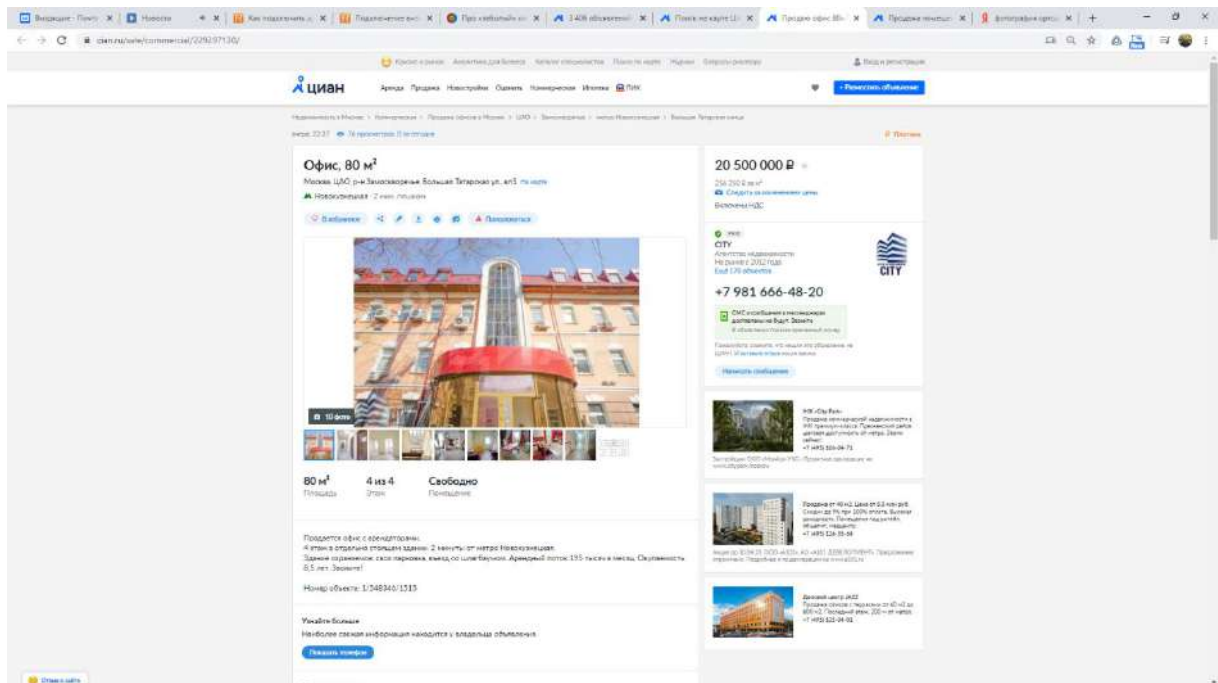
cian.ru/sale/commercial/229297130/

циан

Аренда Продажа Новостройки Оценить Коммерческая Ипотека ПИК

+ Разместить объявление

Офис, 80 м²

Москва, ЦАО, р-н Замоскворечье, Большая Татарская ул., 41 На карте

Новокузнецкая · 2 мин. пешком

В избранное

Пожаловаться

10 фото

20 500 000 ₽

256 250 ₽ за м²

Следить за изменением цены

Включены НДС

CITY

Агентство недвижимости

+7 981 666-48-20

Написать сообщение

80 м²
Площадь

4 из 4
Этаж

Свободно
Помещение

Продается офис с арендаторами.
4 этаж в отдельно стоящем здании. 2 минуты от метро Новокузнецкая.
Здание охраняемое, своя парковка, въезд со шлагбаумом. Арендный поток 195 тысяч в месяц. Окупаемость 8,5 лет. Звоните!

Номер объекта: 1/348346/1515

Узнайте больше
Наиболее свежая информация находится у владельца объявления.

Показать телефон

Отзыв о сайте

CITY

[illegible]